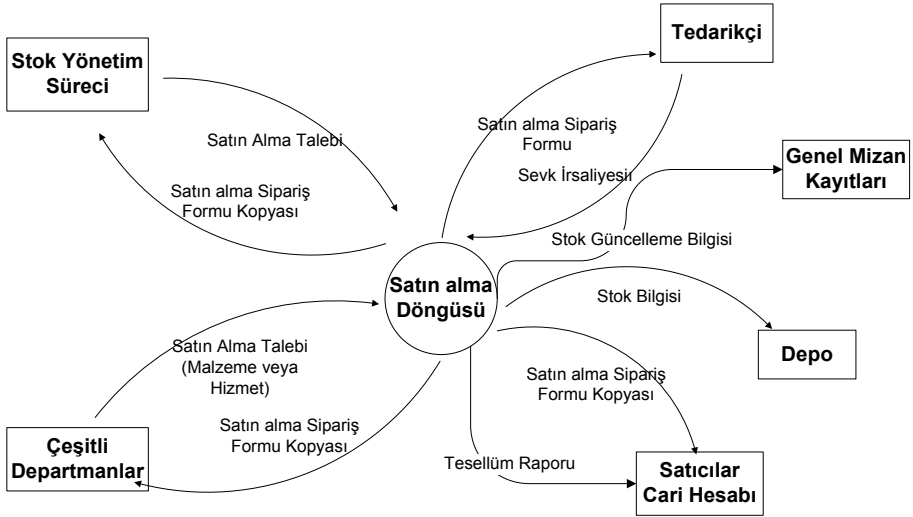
Stok Yönetim Süreci

Tedarikçi

Satın Alma Talebi

Satın alma Sipariş Formu

Genel Mizan Kayıtları

Sevk İrsaliyesi

Satın alma Sipariş Formu Kopyası

Stok Güncelleme Bilgisi

Satın alma Döngüsü

Stok Bilgisi

Satın Alma Talebi (Malzeme veya Hizmet)

Depo

Satın alma Sipariş Formu Kopyası

Satın alma Sipariş Formu Kopyası

Çeşitli Departmanlar

Tesellüm Raporu

Satıcılar Cari Hesabı